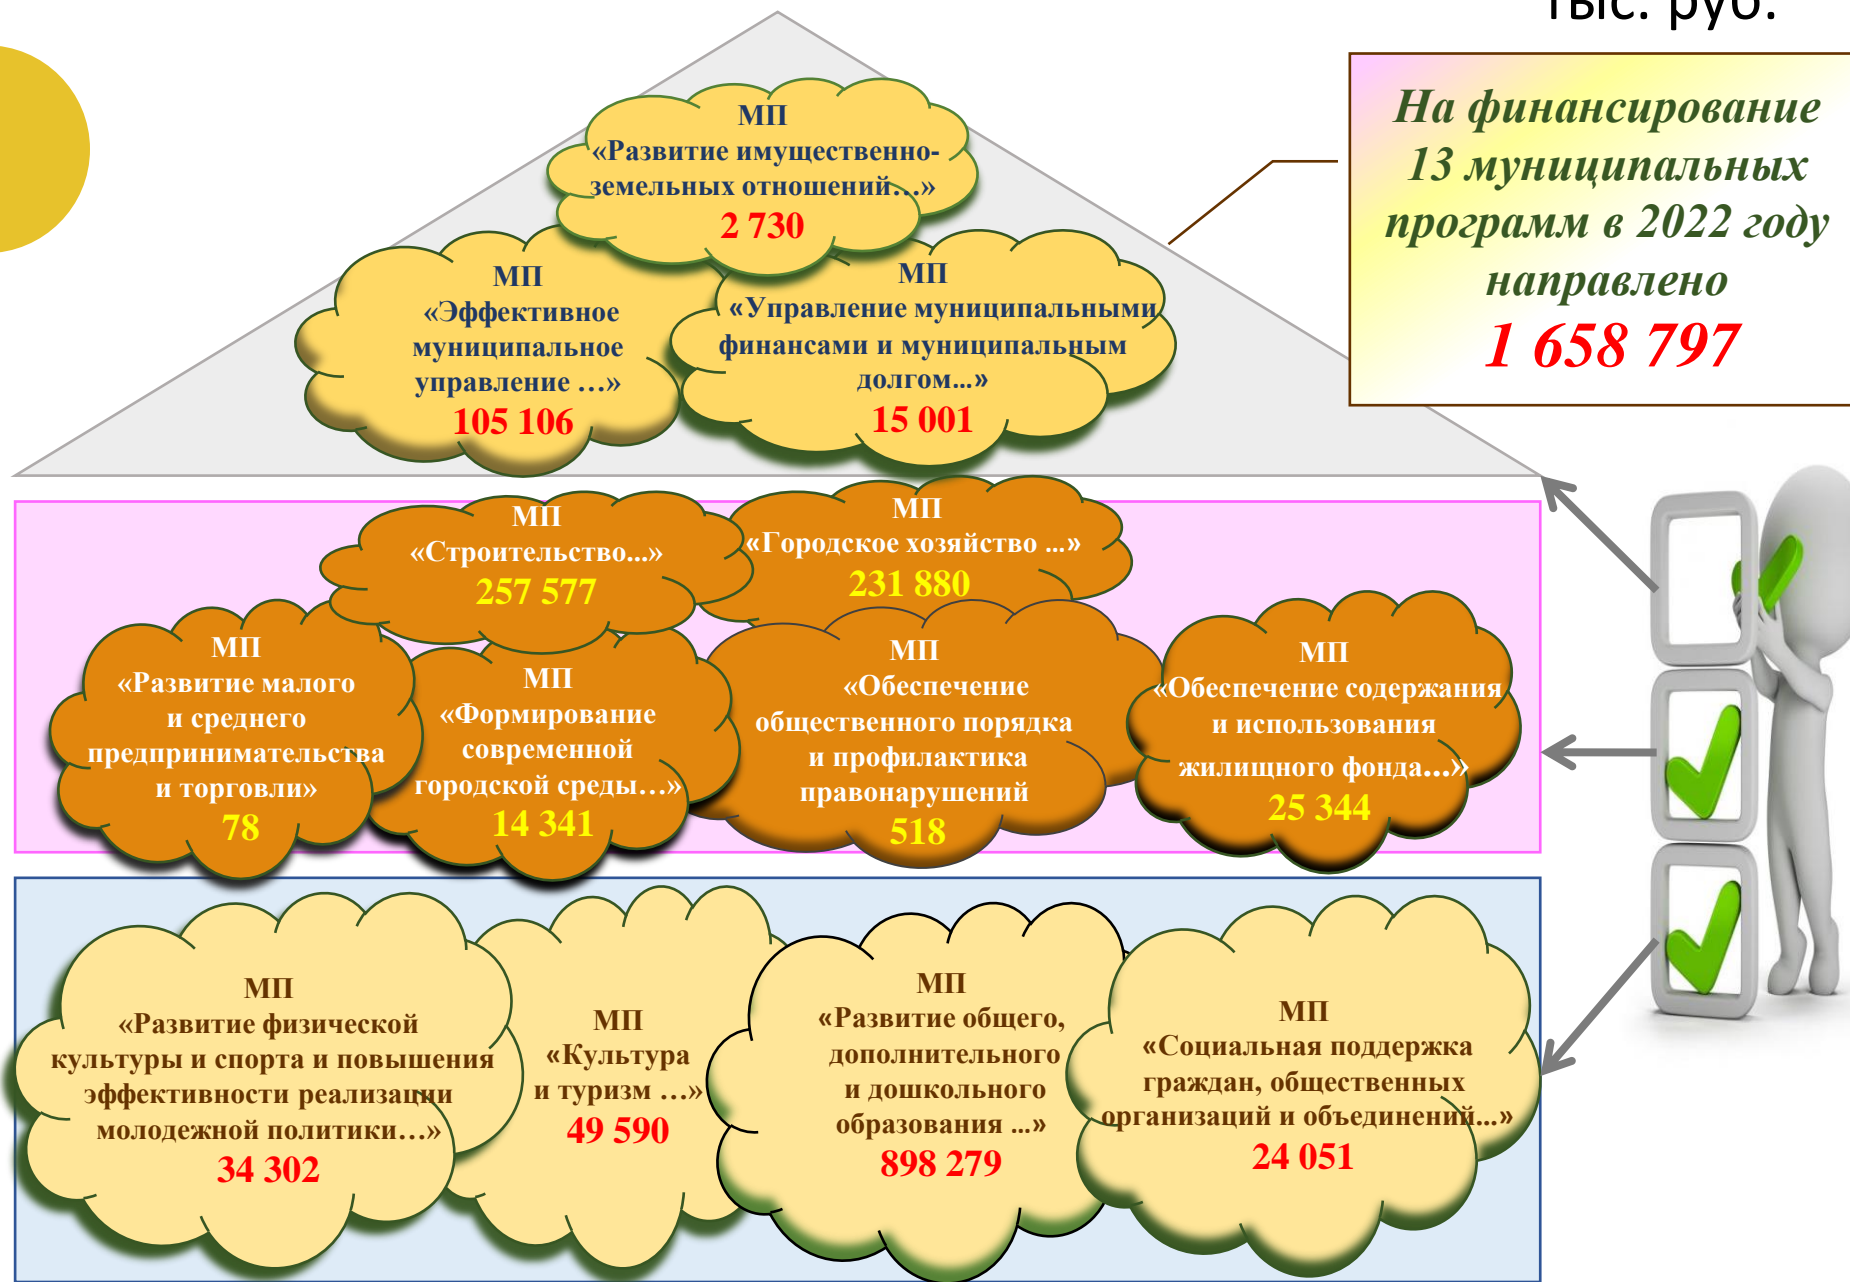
тыс. руб.

На финансирование 13 муниципальных программ в 2022 году направлено
1 658 797

МП
«Развитие имущественно-земельных отношений…»
2 730

МП
«Эффективное муниципальное управление …»
105 106

МП
«Управление муниципальными финансами и муниципальным долгом…»
15 001

МП
«Строительство...»
257 577

МП
«Городское хозяйство ...»
231 880

МП
«Развитие малого и среднего предпринимательства и торговли»
78

МП
«Формирование современной городской среды…»
14 341

МП
«Обеспечение общественного порядка и профилактика правонарушений
518

МП
«Обеспечение содержания и использования жилищного фонда...»
25 344

МП
«Развитие физической культуры и спорта и повышения эффективности реализации молодежной политики…»
34 302

МП
«Культура и туризм …»
49 590

МП
«Развитие общего, дополнительного и дошкольного образования ...»
898 279

МП
«Социальная поддержка граждан, общественных организаций и объединений...»
24 051